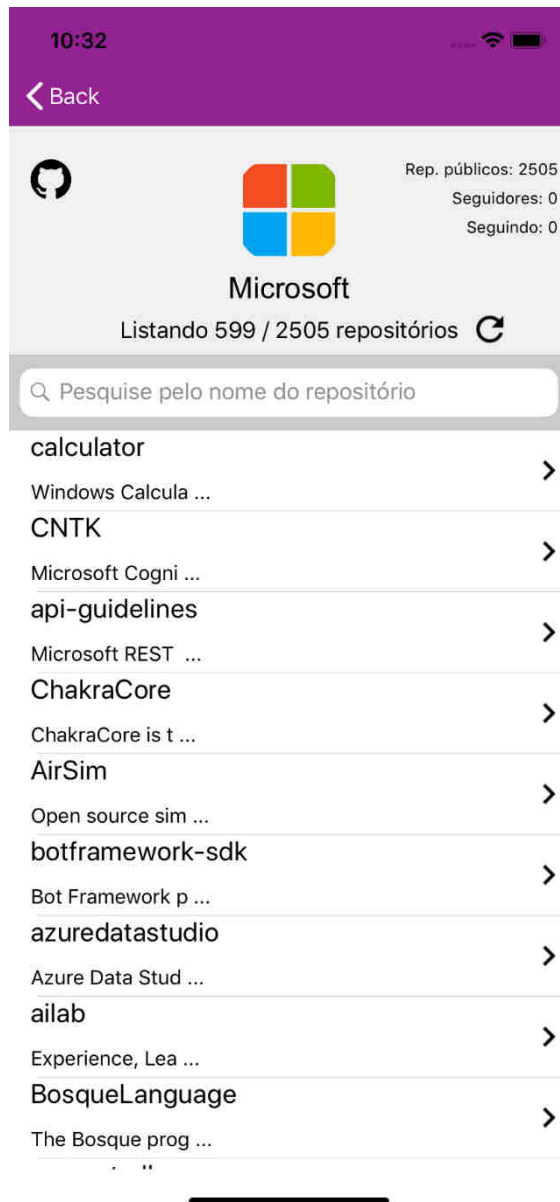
10:32

Back

Rep. públicos: 2505
Seguidores: 0
Seguindo: 0

Microsoft
Listando 599 / 2505 repositórios

Pesquise pelo nome do repositório

calculator
Windows Calcula ...

CNTK
Microsoft Cogni ...

api-guidelines
Microsoft REST ...

ChakraCore
ChakraCore is t ...

AirSim
Open source sim ...

botframework-sdk
Bot Framework p ...

azuredatastudio
Azure Data Stud ...

ailab
Experience, Lea ...

BosqueLanguage
The Bosque prog ...

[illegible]